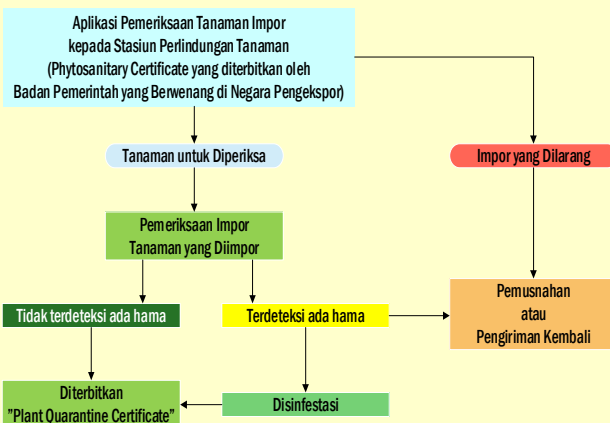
Aplikasi Pemeriksaan Tanaman Impor kepada Stasiun Perlindungan Tanaman (Phytosanitary Certificate yang diterbitkan oleh Badan Pemerintah yang Berwenang di Negara Pengekspor)

Tanaman untuk Diperiksa

Impor yang Dilarang

Pemeriksaan Impor Tanaman yang Diimpor

Tidak terdeteksi ada hama

Terdeteksi ada hama

Pemusnahan atau Pengiriman Kembali

Diterbitkan "Plant Quarantine Certificate"

Disinfestasi